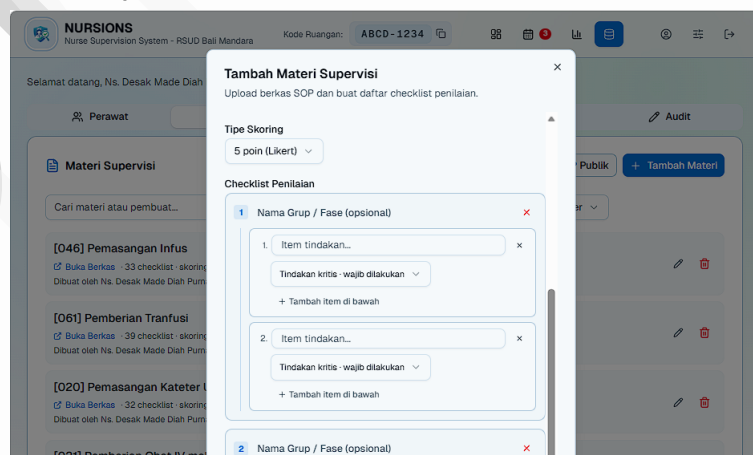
NURSIONS
Nurse Supervision System - RSUD Bali Mandara

Kode Ruangan: ABCD-1234

3

Selamat datang, Ns. Desak Made Diah

Perawat

Audit

Materi Supervisi

Publik

+ Tambah Materi

Cari materi atau pembuat...

[046] Pemasangan Infus
Buka Berkas · 33 checklist · skoring
Dibuat oleh Ns. Desak Made Diah Purn

[061] Pemberian Tranfusi
Buka Berkas · 39 checklist · skoring
Dibuat oleh Ns. Desak Made Diah Purn

[020] Pemasangan Kateter U
Buka Berkas · 32 checklist · skoring
Dibuat oleh Ns. Desak Made Diah Purn

Tambah Materi Supervisi
Upload berkas SOP dan buat daftar checklist penilaian.

×

Tipe Skoring
5 poin (Likert)

Checklist Penilaian

1 Nama Grup / Fase (opsional) ×

1. Item tindakan... ×
Tindakan kritis - wajib dilakukan
+ Tambah item di bawah

2. Item tindakan... ×
Tindakan kritis - wajib dilakukan
+ Tambah item di bawah

2 Nama Grup / Fase (opsional) ×